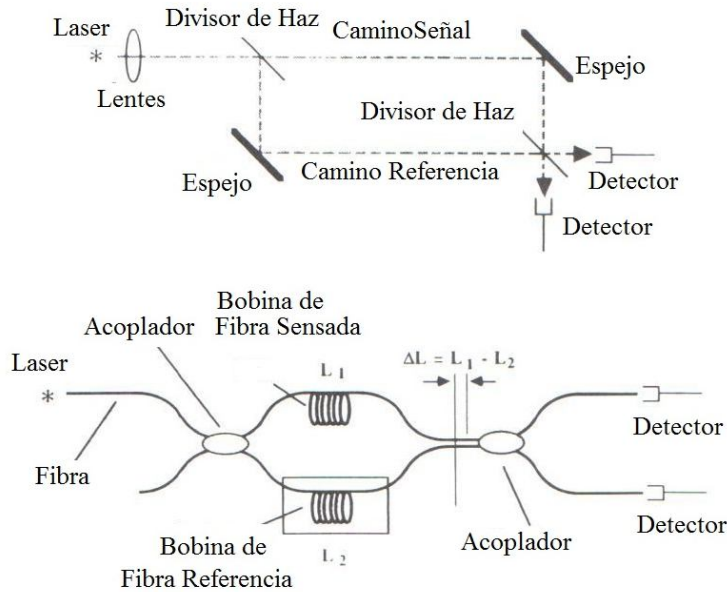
Laser
Divisor de Haz
CaminoSeñal
Espejo
Lentes
Divisor de Haz
Espejo
Camino Referencia
Detector
Detector

Bobina de Fibra Sensada
Acoplador
Laser
$L_1$
$\Delta L = L_1 - L_2$
Detector
Fibra
Detector
Bobina de Fibra Referencia
$L_2$
Acoplador